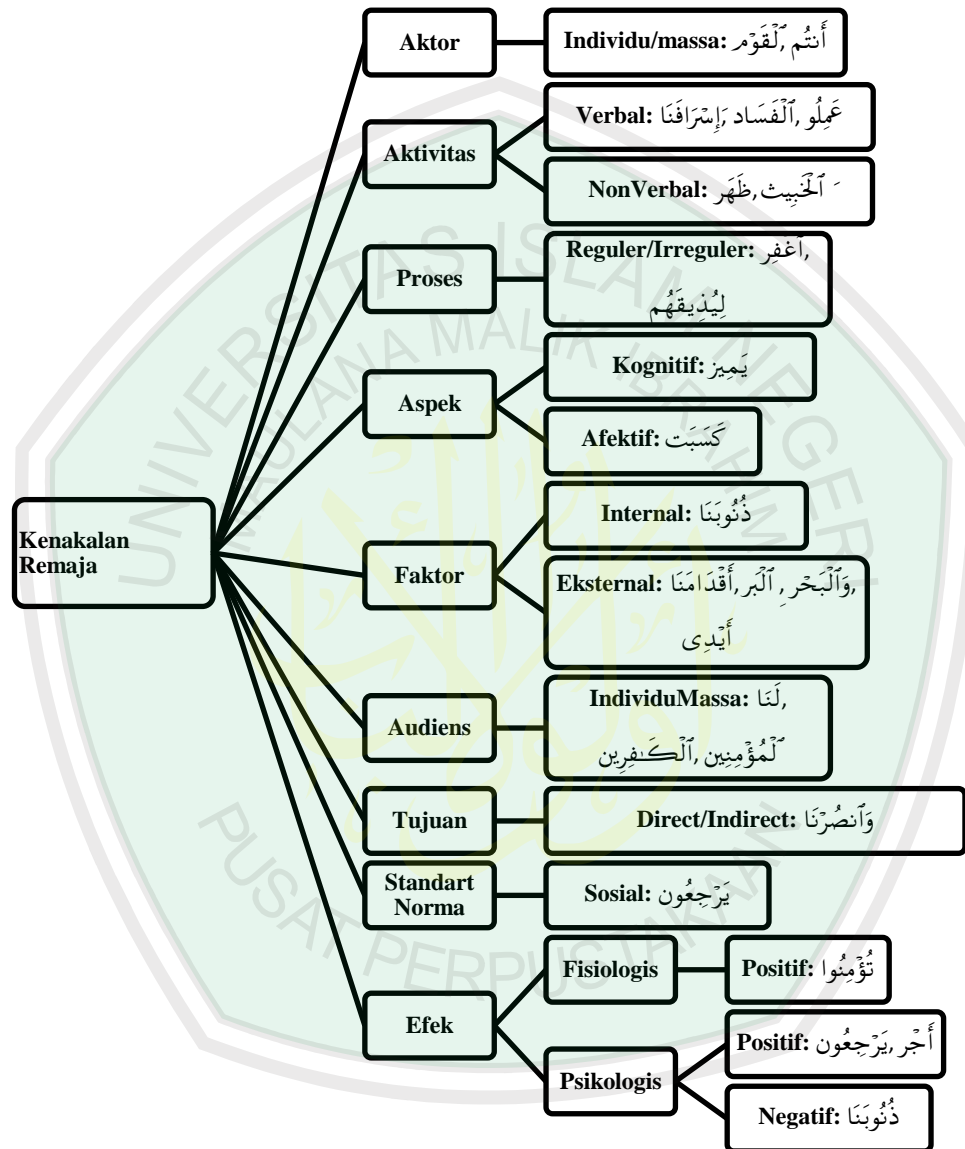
Kenakalan Remaja

Aktor

Individu/massa: أَنتُم ,ٱلۡقَوۡم

Aktivitas

Verbal: عَمِلُو ,ٱلۡفَسَاد ,إِسۡرَافَنَا

NonVerbal: ٱلۡخَبِيث,ظَهَر

Proses

Reguler/Irreguler: ٱغۡفِر, لِيُذِيقَهُم

Aspek

Kognitif: يَمِيز

Afektif: كَسَبَت

Faktor

Internal: ذُنُوبَنَا

Eksternal: أَقۡدَامَنَا, ٱلۡبَر ,وَٱلۡبَحۡرِ, أَيۡدِى

Audiens

IndividuMassa: لَنَا, ٱلۡمُؤۡمِنِين ,ٱلۡكَٰفِرِين

Tujuan

Direct/Indirect: وَٱنصُرۡنَا

Standart Norma

Sosial: يَرۡجِعُون

Efek

Fisiologis

Positif: تُؤۡمِنُوا

Psikologis

Positif: أَجۡر ,يَرۡجِعُون

Negatif: ذُنُوبَنَا